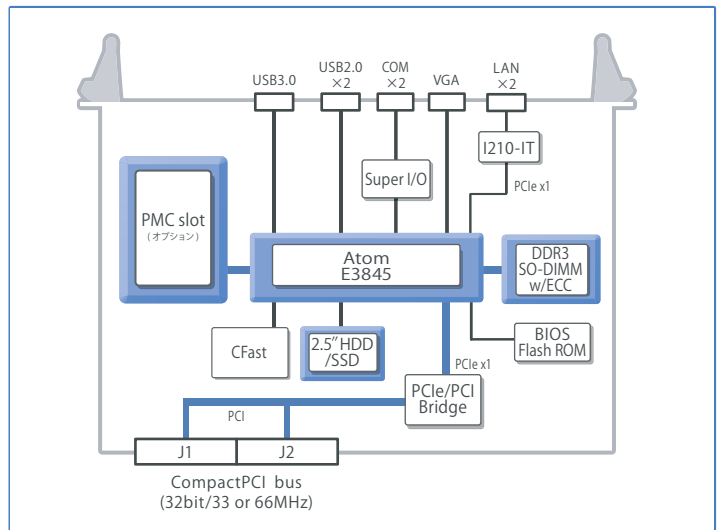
USB3.0
USB2.0 ×2
COM ×2
VGA
LAN ×2
I210-IT
PCIe x1
Super I/O
PMC slot
（オプション）
Atom
E3845
DDR3
SO-DIMM
w/ECC
CFast
2.5″HDD /SSD
BIOS
Flash ROM
PCIe x1
PCIe/PCI
Bridge
PCI
J1
J2
CompactPCI bus
(32bit/33 or 66MHz)